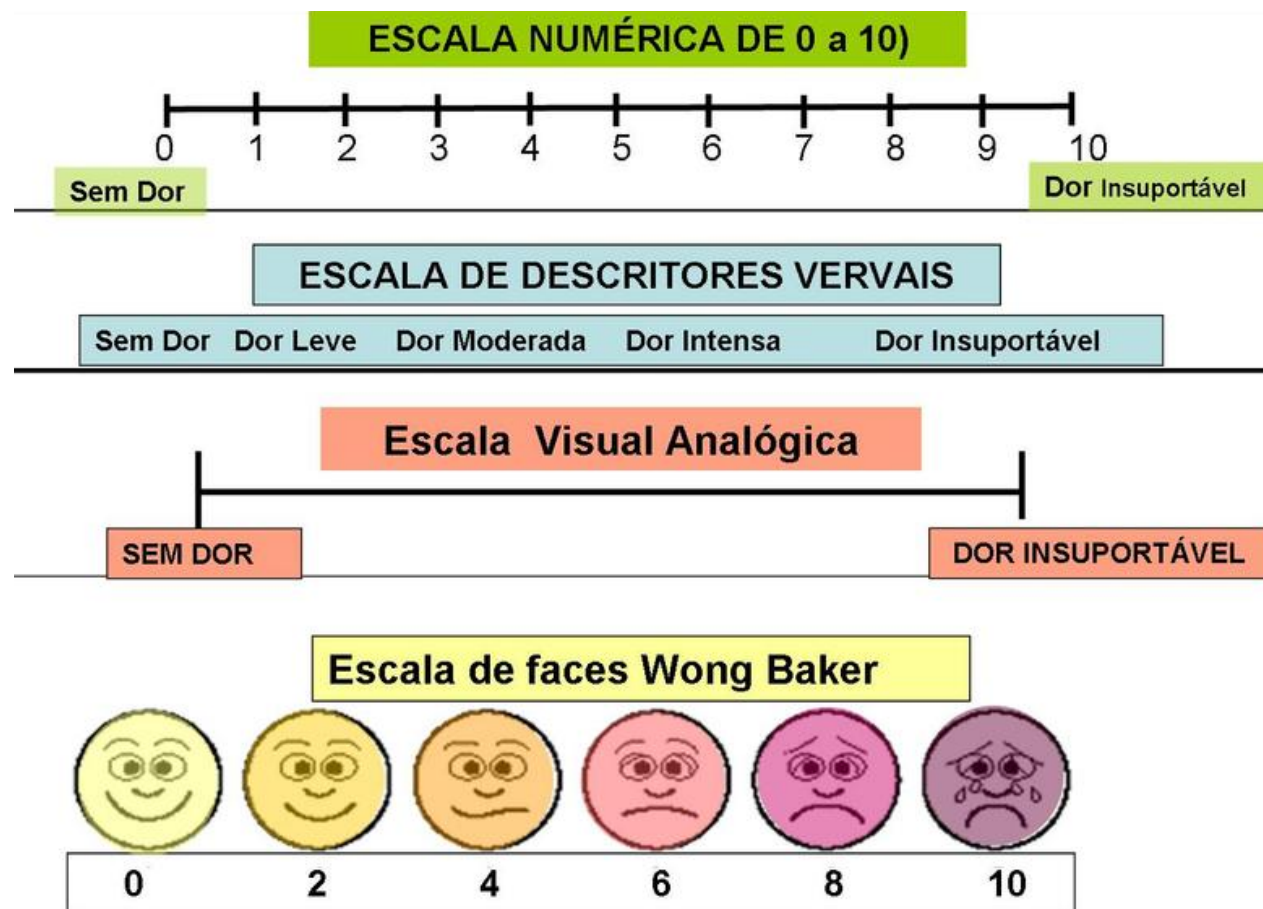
ESCALA NUMÉRICA DE 0 a 10)

0 1 2 3 4 5 6 7 8 9 10

Sem Dor

Dor Insuportável

ESCALA DE DESCRITORES VERVAIS

Sem Dor Dor Leve Dor Moderada Dor Intensa Dor Insuportável

Escala Visual Analógica

SEM DOR

DOR INSUPORTÁVEL

Escala de faces Wong Baker

| 0 | 2 | 4 | 6 | 8 | 10 |
|---|---|---|---|---|---|